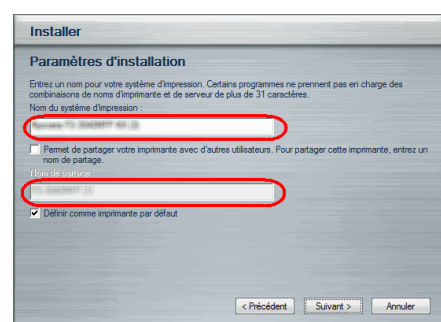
Installer

Paramètres d'installation

Entrez un nom pour votre système d'impression. Certains programmes ne prennent pas en charge des combinaisons de noms d'imprimante et de serveur de plus de 31 caractères.

Nom du système d'impression :

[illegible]

Permet de partager votre imprimante avec d'autres utilisateurs. Pour partager cette imprimante, entrez un nom de partage.

Nom de partage :

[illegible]

Définir comme imprimante par défaut

< Précédent
Suivant >
Annuler